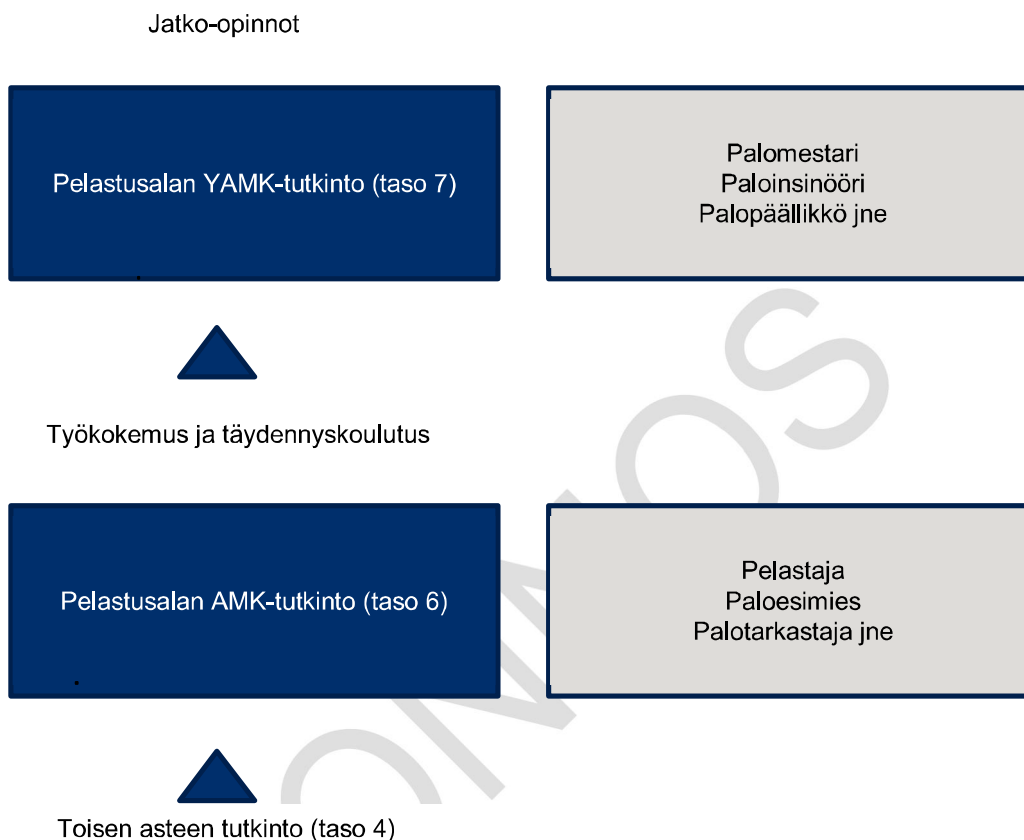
Jatko-opinnot

Pelastusalan YAMK-tutkinto (taso 7)

Palomestari
Paloinsinööri
Palopäällikkö jne

Työkokemus ja täydennyskoulutus

Pelastusalan AMK-tutkinto (taso 6)

Pelastaja
Paloesimies
Palotarkastaja jne

Toisen asteen tutkinto (taso 4)

OMNOS